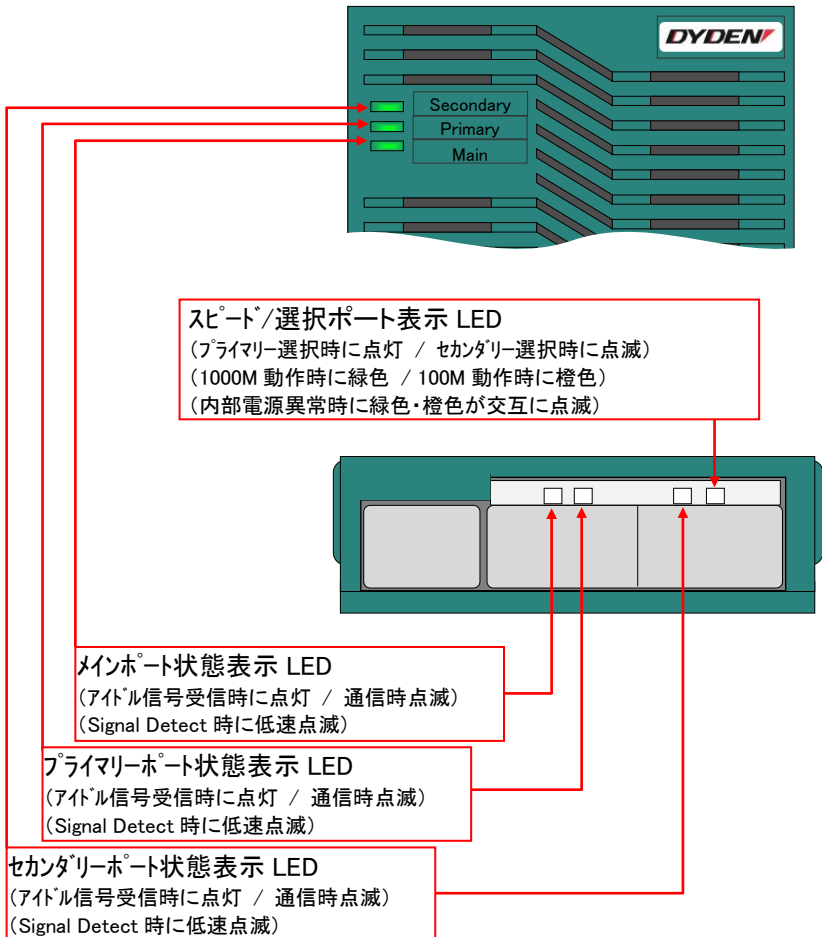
DYDEN

Secondary
Primary
Main

スピード/選択ポート表示 LED
(プライマリー選択時に点灯 / セカンダリー選択時に点滅)
(1000M 動作時に緑色 / 100M 動作時に橙色)
(内部電源異常時に緑色・橙色が交互に点滅)

メインポート状態表示 LED
(アイドル信号受信時に点灯 / 通信時点滅)
(Signal Detect 時に低速点滅)

プライマリーポート状態表示 LED
(アイドル信号受信時に点灯 / 通信時点滅)
(Signal Detect 時に低速点滅)

セカンダリーポート状態表示 LED
(アイドル信号受信時に点灯 / 通信時点滅)
(Signal Detect 時に低速点滅)